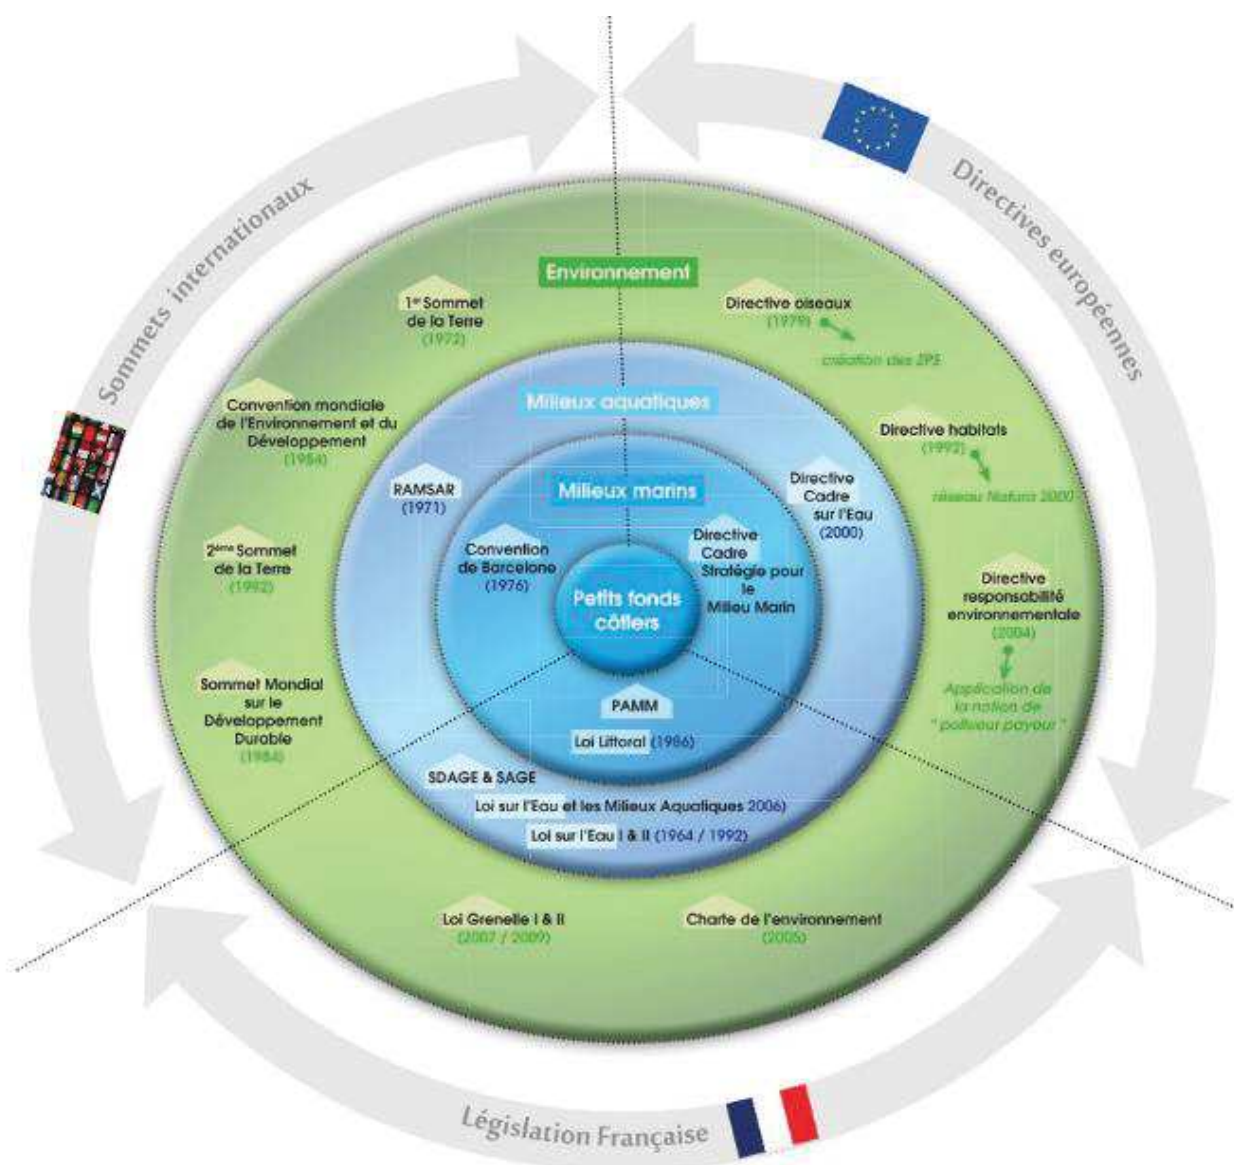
Sommets internationaux

Directives européennes

Législation Française

Environnement

1er Sommet de la Terre (1972)

Convention mondiale de l'Environnement et du Développement (1984)

2ème Sommet de la Terre (1992)

Sommet Mondial sur le Développement Durable (1984)

Directive oiseaux (1979)

création des ZPS

Directive habitats (1992)

réseau Natura 2000

Directive responsabilité environnementale (2004)

Application de la notion de " pollueur payeur "

Milieux aquatiques

RAMSAR (1971)

Directive Cadre sur l'Eau (2000)

Milieux marins

Convention de Barcelone (1976)

Directive Cadre Stratégie pour le Milieu Marin

Petits fonds côtiers

PAMM

Loi Littoral (1986)

SDAGE & SAGE

Loi sur l'Eau et les Milieux Aquatiques 2006)

Loi sur l'Eau I & II (1964 / 1992)

Loi Grenelle I & II (2007 / 2009)

Charte de l'environnement (2005)